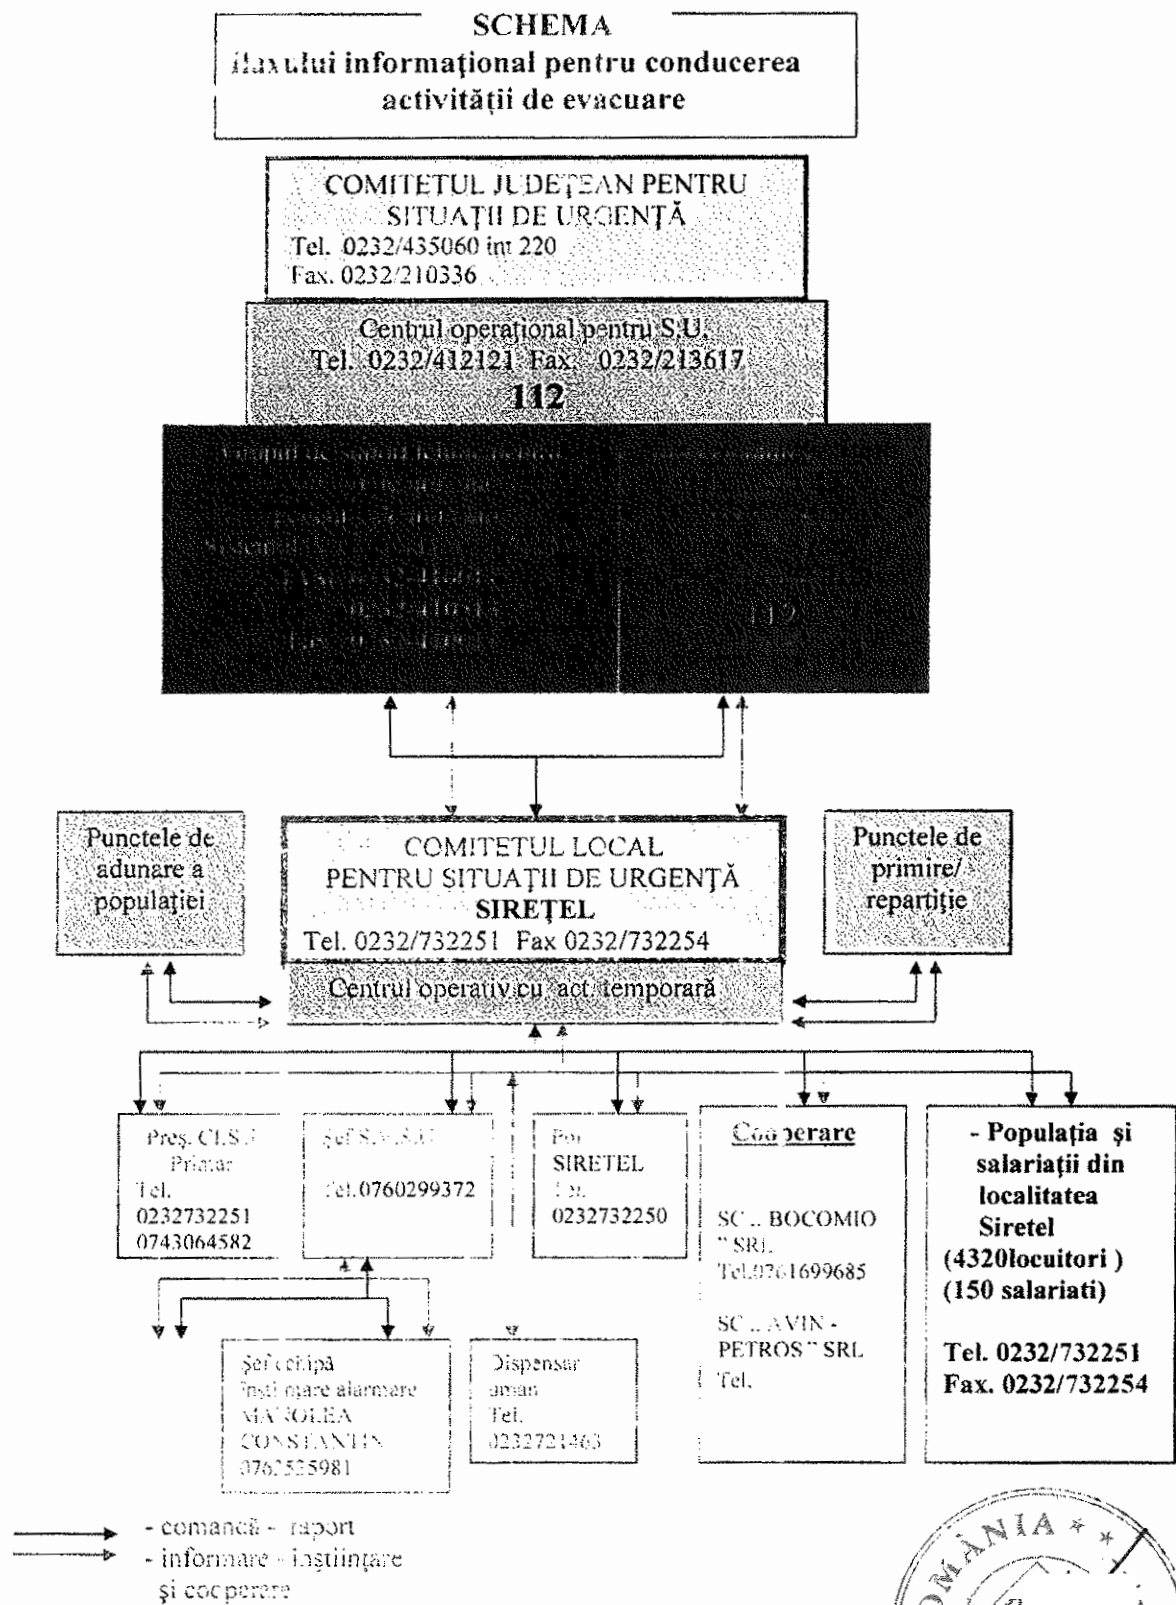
SCHEMA
fluxului informaţional pentru conducerea activităţii de evacuare

COMITETUL JUDEŢEAN PENTRU SITUAŢII DE URGENŢĂ
Tel. 0232/435060 int 220
Fax. 0232/210336

Centrul operaţional pentru S.U.
Tel. 0232/412121 Fax. 0232/213617
112

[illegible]

112

Punctele de adunare a populaţiei

COMITETUL LOCAL PENTRU SITUAŢII DE URGENŢĂ
SIREŢEL
Tel. 0232/732251 Fax 0232/732254

Centrul operativ cu act. temporară

Punctele de primire/ repartiţie

Preş. CLSU
Primar
Tel.
0232732251
0743064582

Şef S.V.S.U
Tel.0760299372

Pol
SIRETEL
Tel.
0232732250

Cooperare

SC „ BOCOMIO " SRL
Tel.0761699685

SC „ AVIN - PETROS " SRL
Tel.

- Populaţia şi salariaţii din localitatea Siretel
(4320locuitori )
(150 salariati)

Tel. 0232/732251
Fax. 0232/732254

Şef echipă
Înştiinţare alarmare
MAROLEA CONSTANTIN
0762525981

Dispensar uman
Tel.
0232721463

- comandă - raport
- informare - înştiinţare şi cooperare

ROMÂNIA